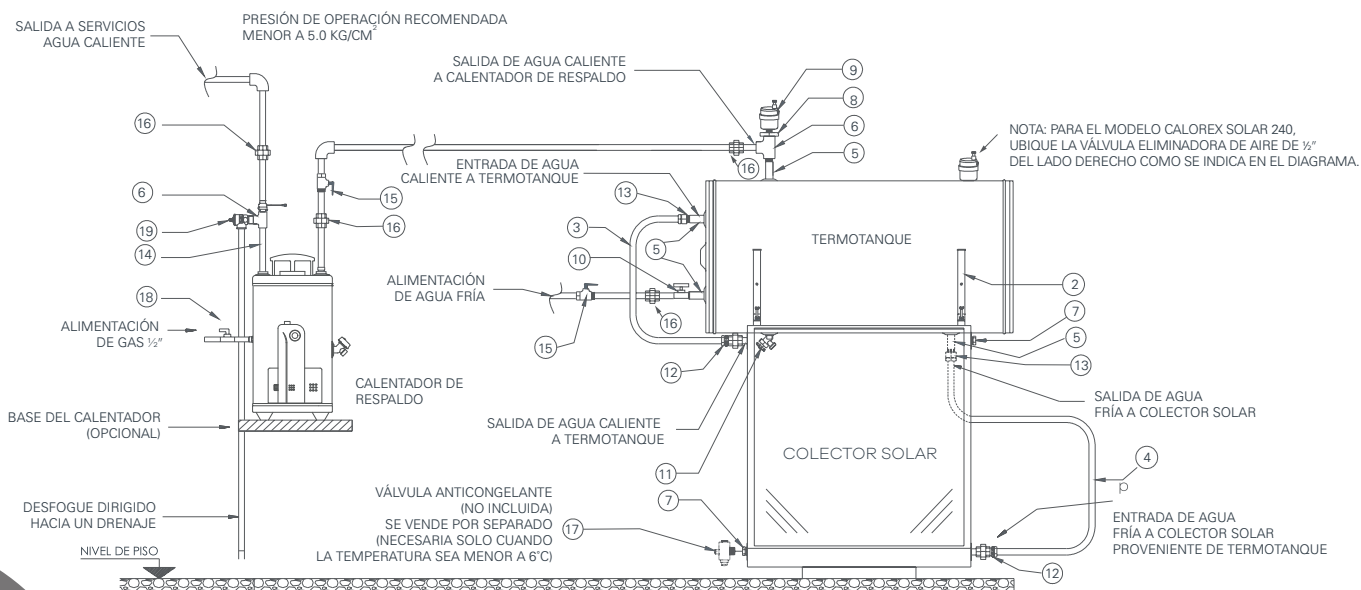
SALIDA A SERVICIOS AGUA CALIENTE

PRESIÓN DE OPERACIÓN RECOMENDADA MENOR A 5.0 KG/CM$^2$

SALIDA DE AGUA CALIENTE A CALENTADOR DE RESPALDO

9

8

6

5

NOTA: PARA EL MODELO CALOREX SOLAR 240, UBIQUE LA VÁLVULA ELIMINADORA DE AIRE DE ½" DEL LADO DERECHO COMO SE INDICA EN EL DIAGRAMA.

16

16

ENTRADA DE AGUA CALIENTE A TERMOTANQUE

15

13

6

19

16

14

3

5

TERMOTANQUE

10

5

2

18

ALIMENTACIÓN DE AGUA FRÍA

16

ALIMENTACIÓN DE GAS ½"

7

5

15

12

13

CALENTADOR DE RESPALDO

SALIDA DE AGUA FRÍA A COLECTOR SOLAR

BASE DEL CALENTADOR (OPCIONAL)

SALIDA DE AGUA CALIENTE A TERMOTANQUE

COLECTOR SOLAR

11

4

VÁLVULA ANTICONGELANTE (NO INCLUIDA) SE VENDE POR SEPARADO (NECESARIA SOLO CUANDO LA TEMPERATURA SEA MENOR A 6°C)

7

DESFOGUE DIRIGIDO HACIA UN DRENAJE

17

ENTRADA DE AGUA FRÍA A COLECTOR SOLAR PROVENIENTE DE TERMOTANQUE

NIVEL DE PISO

12